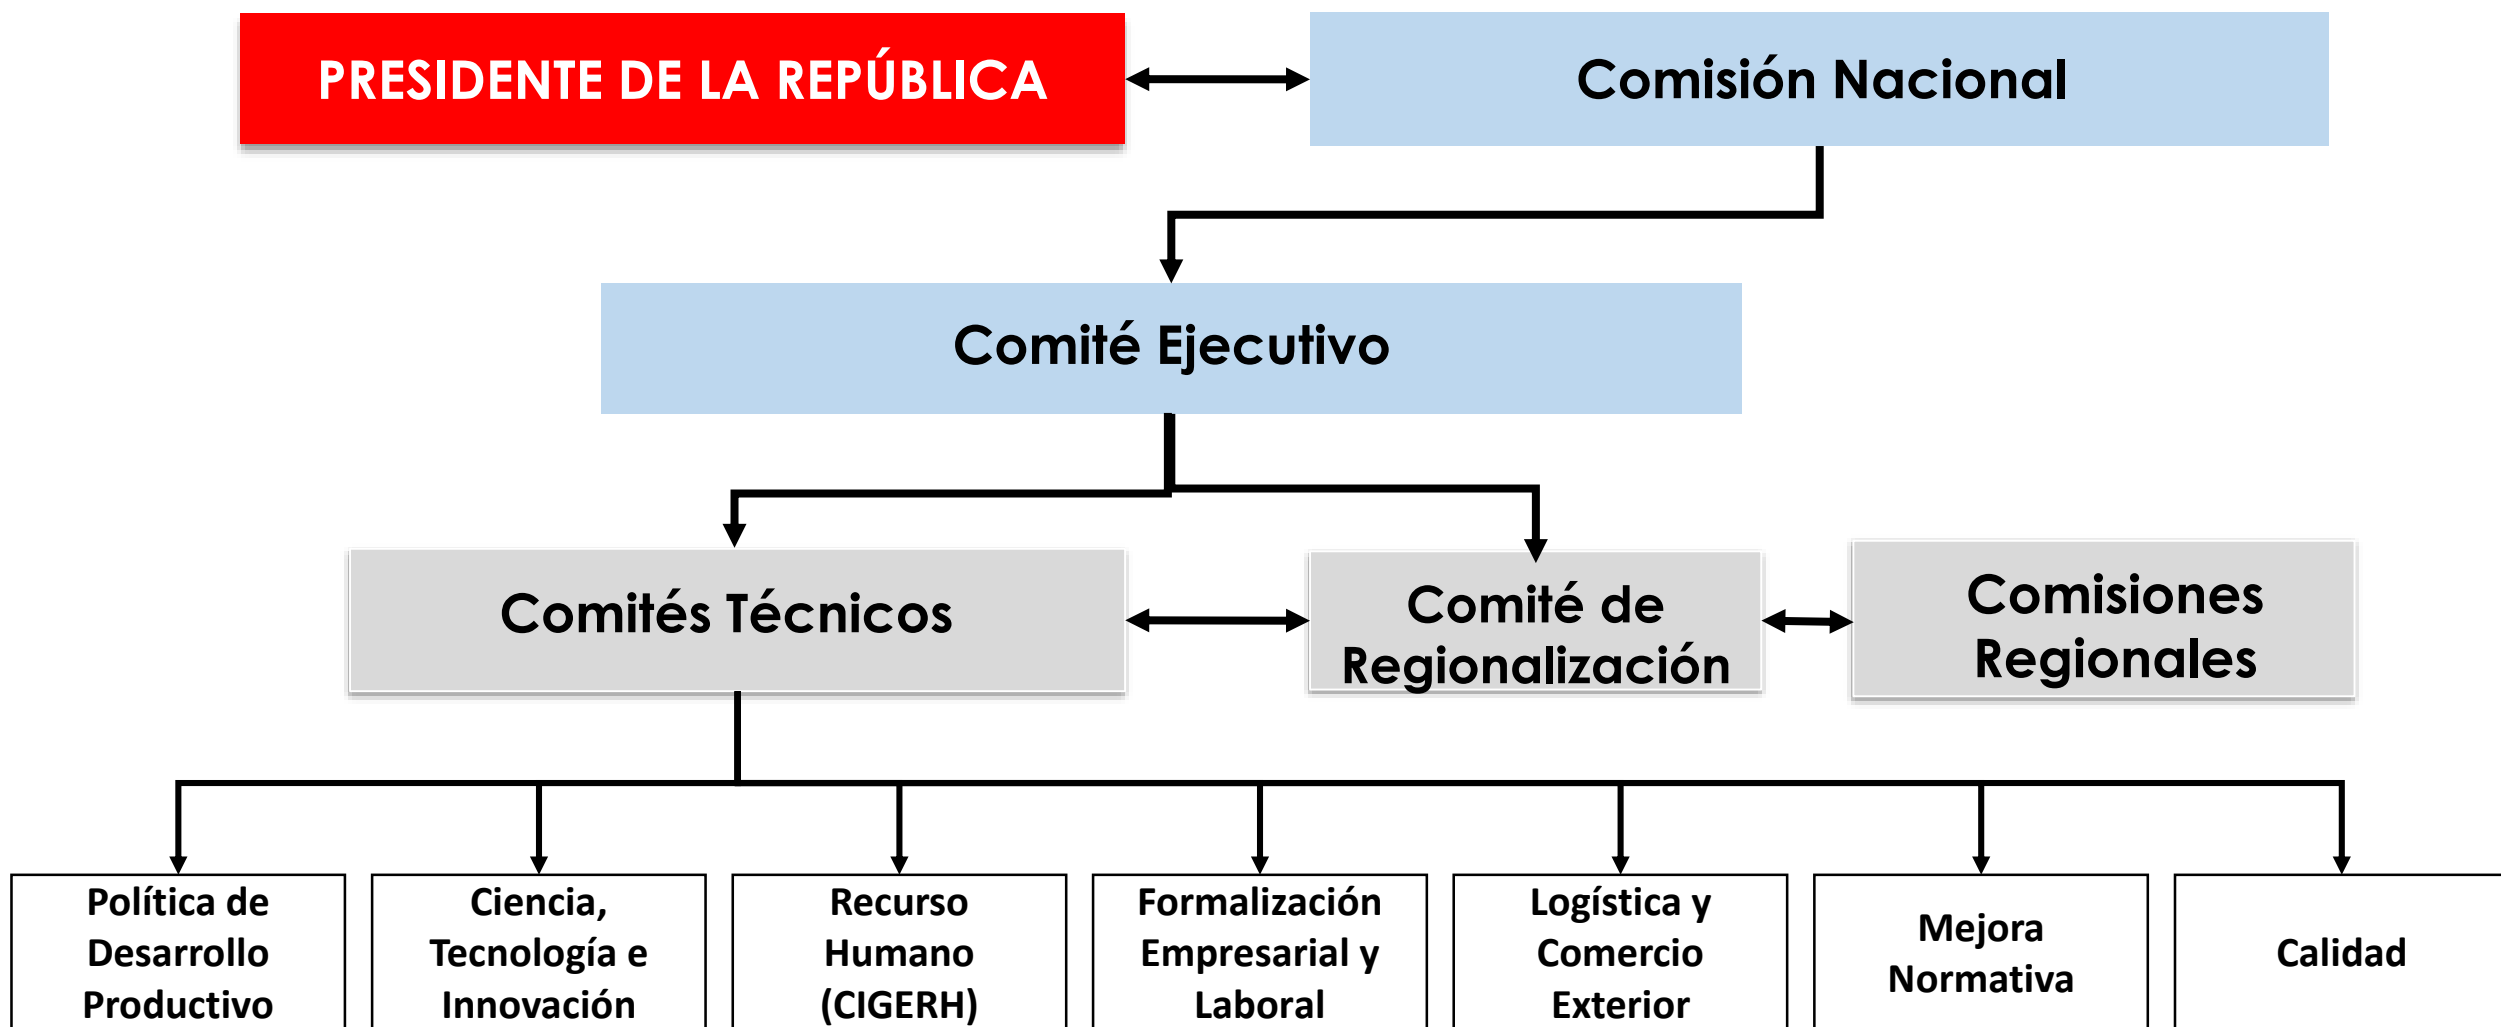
PRESIDENTE DE LA REPÚBLICA

Comisión Nacional

Comité Ejecutivo

Comités Técnicos

Comité de Regionalización

Comisiones Regionales

Política de Desarrollo Productivo

Ciencia, Tecnología e Innovación

Recurso Humano (CIGERH)

Formalización Empresarial y Laboral

Logística y Comercio Exterior

Mejora Normativa

Calidad